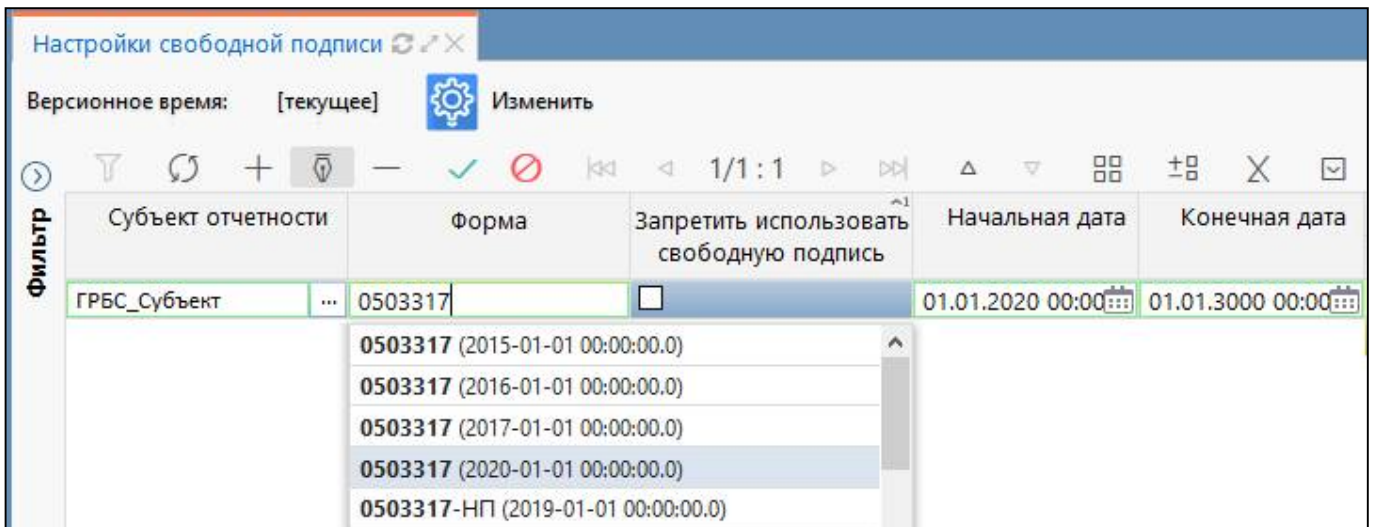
Настройки свободной подписи

Версионное время: [текущее] Изменить

1/1 : 1

Фильтр

| Субъект отчетности | Форма | Запретить использовать свободную подпись | Начальная дата | Конечная дата |
|---|---|---|---|---|
| ГРБС_Субъект ... | 0503317 | ☐ | 01.01.2020 00:00 | 01.01.3000 00:00 |

0503317 (2015-01-01 00:00:00.0)
0503317 (2016-01-01 00:00:00.0)
0503317 (2017-01-01 00:00:00.0)
0503317 (2020-01-01 00:00:00.0)
0503317-НП (2019-01-01 00:00:00.0)